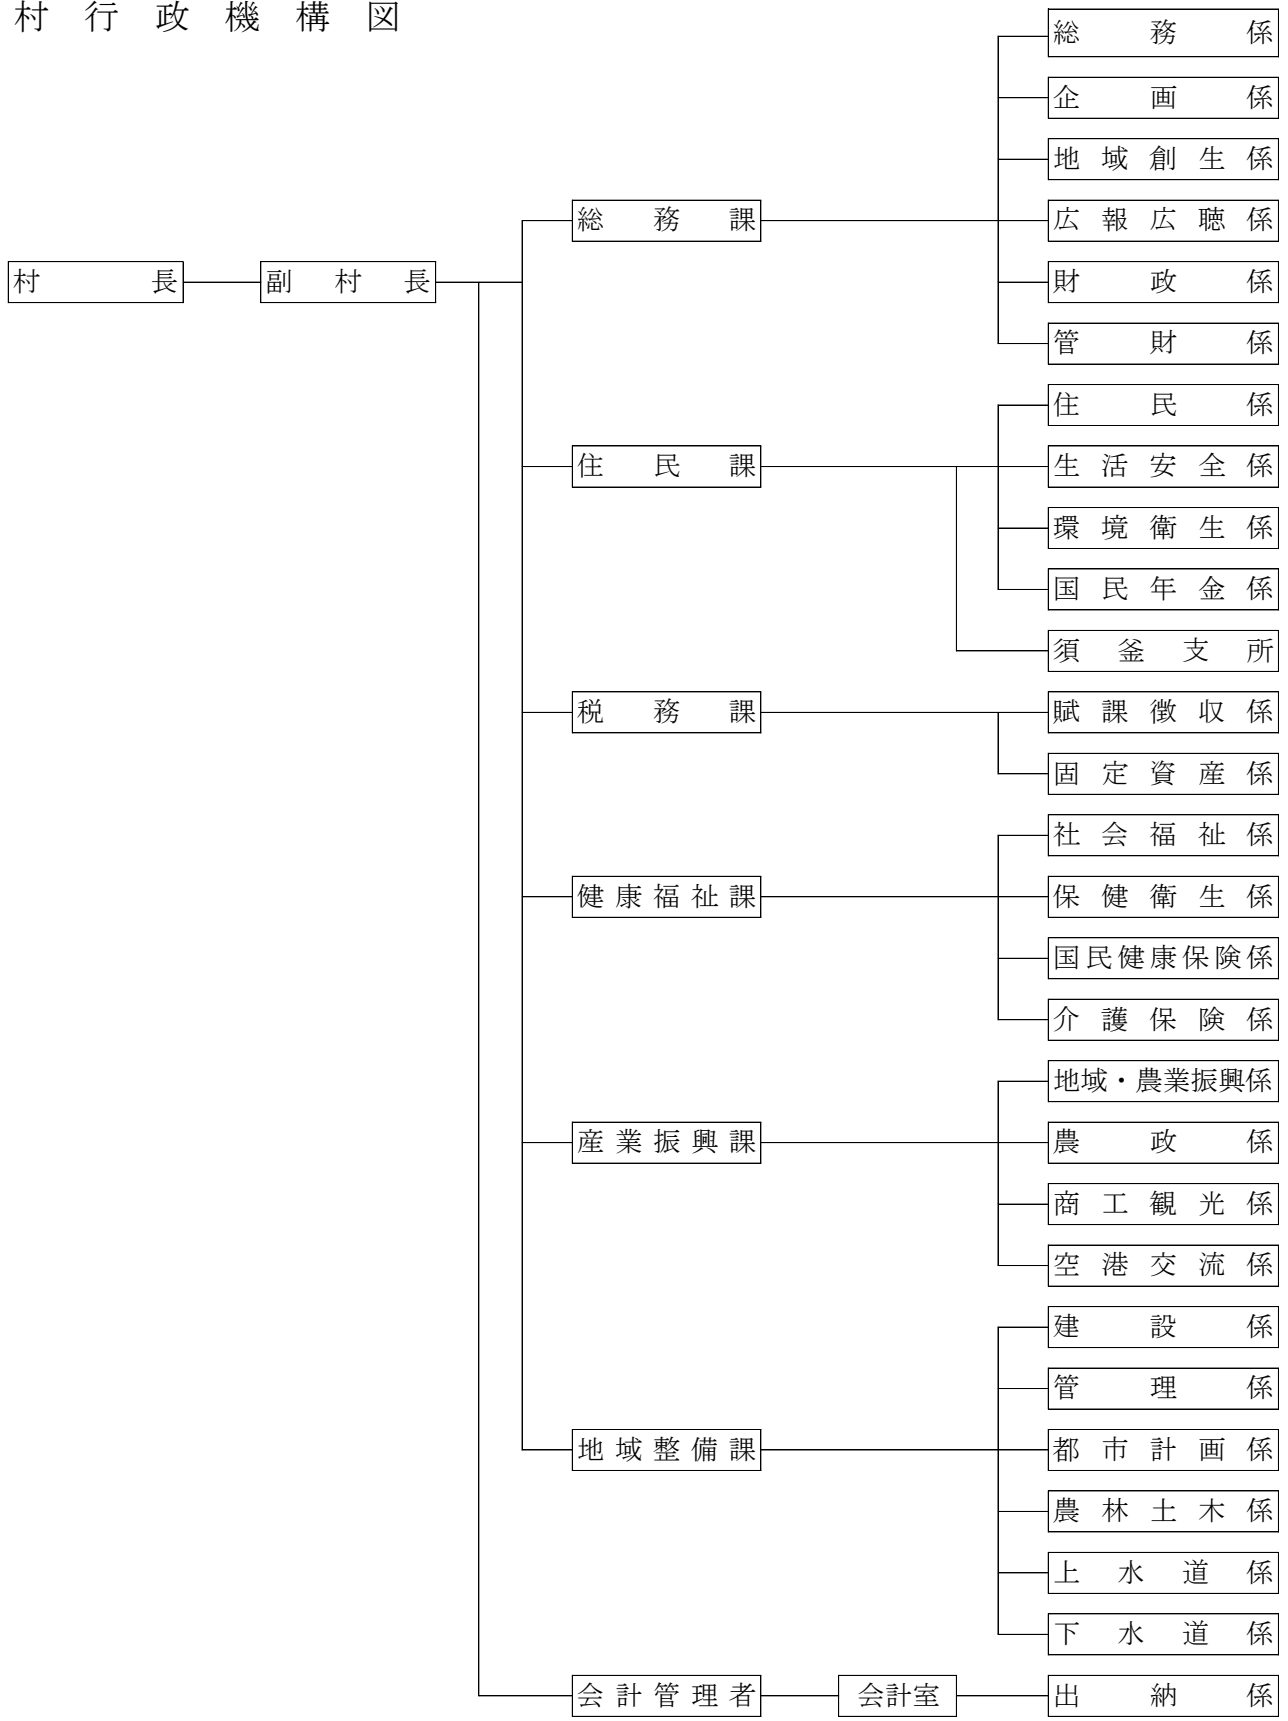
村行政機構図

村長

副村長

総務課
総務係
企画係
地域創生係
広報広聴係
財政係
管財係

住民課
住民係
生活安全係
環境衛生係
国民年金係
須釜支所

税務課
賦課徴収係
固定資産係

健康福祉課
社会福祉係
保健衛生係
国民健康保険係
介護保険係

産業振興課
地域・農業振興係
農政係
商工観光係
空港交流係

地域整備課
建設係
管理係
都市計画係
農林土木係
上水道係
下水道係

会計管理者
会計室
出納係